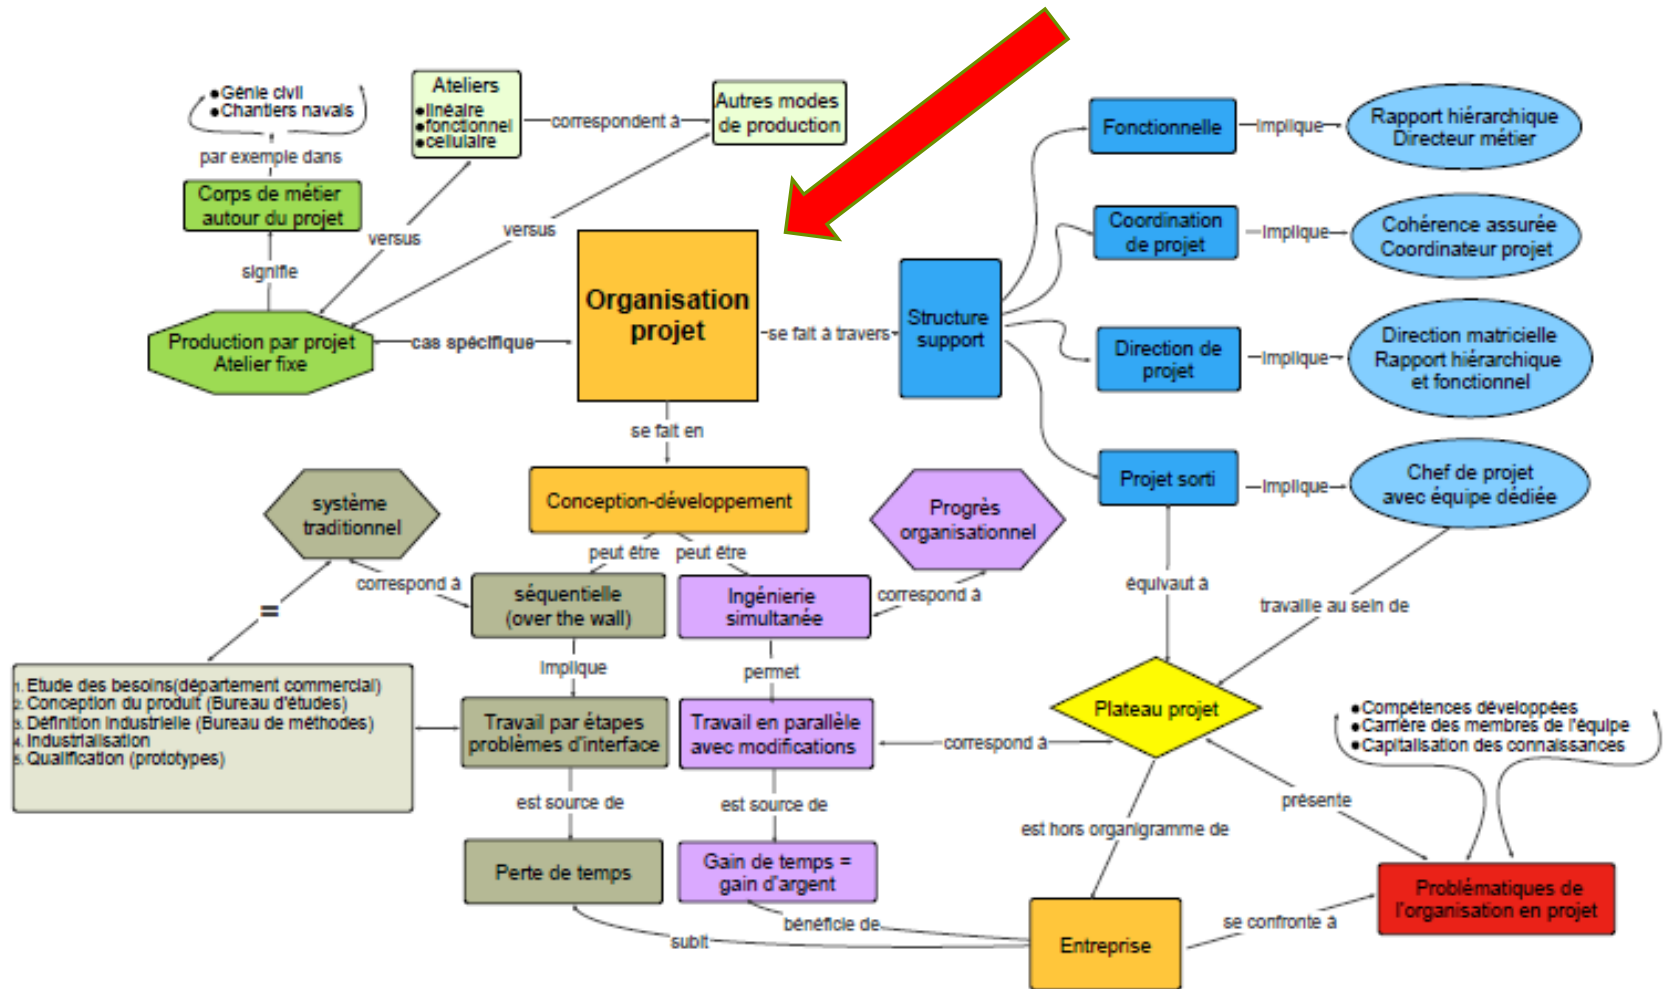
•Génie civil
•Chantiers navals

par exemple dans

Corps de métier autour du projet

signifie

Ateliers
•linéaire
•fonctionnel
•cellulaire

correspondent à

Autres modes de production

versus

versus

Production par projet Atelier fixe

cas spécifique

Organisation projet

se fait à travers

Structure support

Fonctionnelle — implique — Rapport hiérarchique Directeur métier

Coordination de projet — implique — Cohérence assurée Coordinateur projet

Direction de projet — implique — Direction matricielle Rapport hiérarchique et fonctionnel

Projet sorti — implique — Chef de projet avec équipe dédiée

se fait en

Conception-développement

peut être

peut être

système traditionnel

correspond à

=

séquentielle (over the wall)

Ingénierie simultanée

correspond à

Progrès organisationnel

équivaut à

travaille au sein de

implique

permet

1. Etude des besoins(département commercial)
2. Conception du produit (Bureau d'études)
3. Définition industrielle (Bureau de méthodes)
4. Industrialisation
5. Qualification (prototypes)

Travail par étapes problèmes d'interface

Travail en parallèle avec modifications

correspond à

Plateau projet

•Compétences développées
•Carrière des membres de l'équipe
•Capitalisation des connaissances

est source de

est source de

est hors organigramme de

présente

Perte de temps

Gain de temps = gain d'argent

bénéficie de

subit

Entreprise

se confronte à

Problématiques de l'organisation en projet